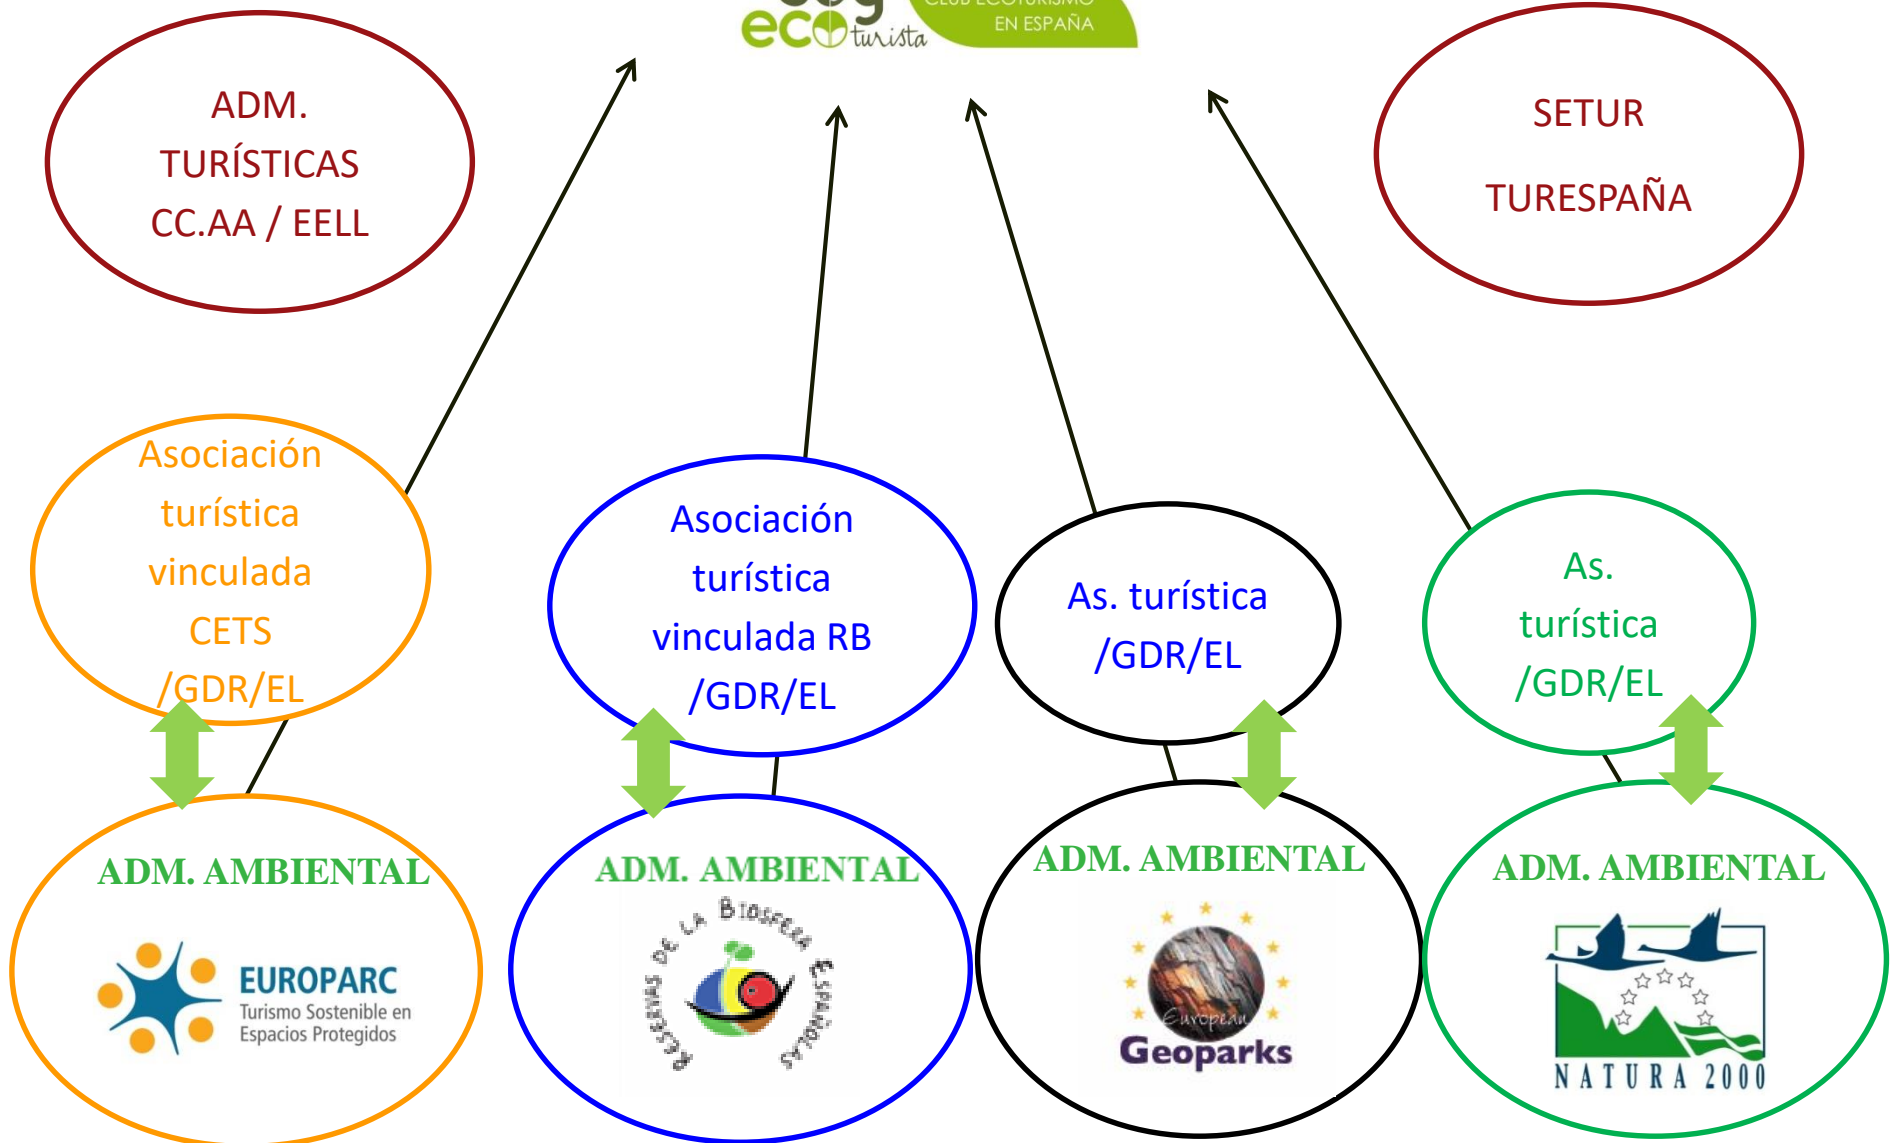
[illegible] CLUB ECOTURISMO EN ESPAÑA
eco turista

ADM. TURÍSTICAS CC.AA / EELL

SETUR

TURESPAÑA

Asociación turística vinculada CETS /GDR/EL

Asociación turística vinculada RB /GDR/EL

As. turística /GDR/EL

As. turística /GDR/EL

ADM. AMBIENTAL

EUROPARC
Turismo Sostenible en Espacios Protegidos

ADM. AMBIENTAL

RESERVAS DE LA BIOSFERA ESPAÑOLAS

ADM. AMBIENTAL

European
Geoparks

ADM. AMBIENTAL

NATURA 2000